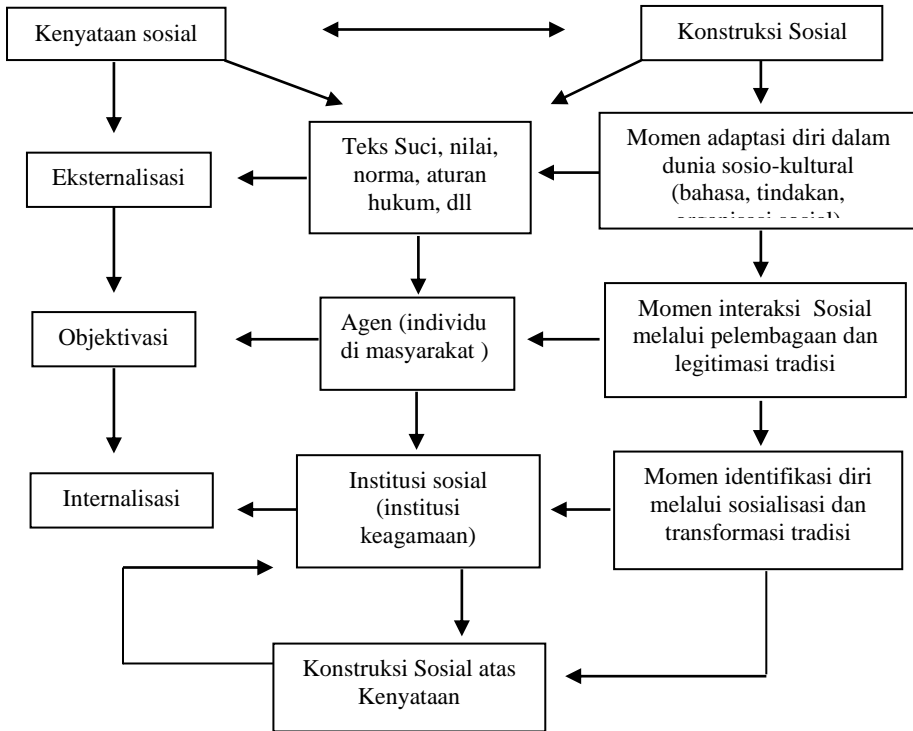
Kenyataan sosial

Konstruksi Sosial

Eksternalisasi

Teks Suci, nilai, norma, aturan hukum, dll

Momen adaptasi diri dalam dunia sosio-kultural (bahasa, tindakan, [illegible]

Objektivasi

Agen (individu di masyarakat )

Momen interaksi Sosial melalui pelembagaan dan legitimasi tradisi

Internalisasi

Institusi sosial (institusi keagamaan)

Momen identifikasi diri melalui sosialisasi dan transformasi tradisi

Konstruksi Sosial atas Kenyataan